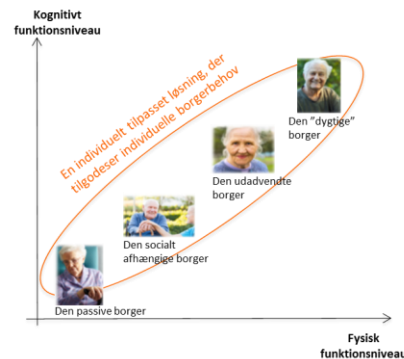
Kognitivt funktionsniveau

En individuelt tilpasset løsning, der tilgodeser individuelle borgerbehov

Den "dygtige" borger

Den udadvendte borger

Den socialt afhængige borger

Den passive borger

Fysisk funktionsniveau